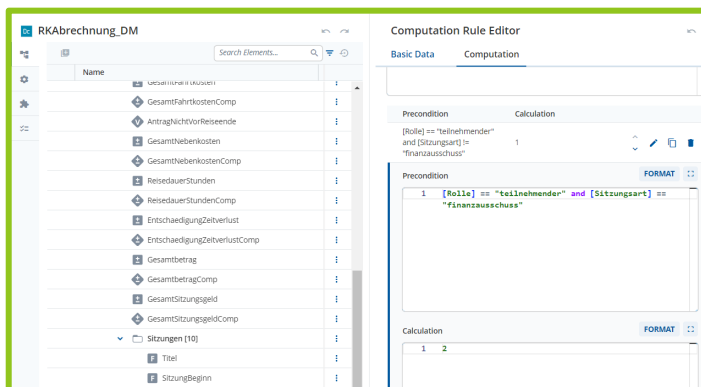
RKAbrechnung_DM

Search Elements...

Name

GesamtFahrtkosten
GesamtFahrtkostenComp
AntragNichtVorReiseende
GesamtNebenkosten
GesamtNebenkostenComp
ReisedauerStunden
ReisedauerStundenComp
EntschaedigungZeitverlust
EntschaedigungZeitverlustComp
Gesamtbetrag
GesamtbetragComp
GesamtSitzungsgeld
GesamtSitzungsgeldComp
Sitzungen [10]
Titel
SitzungBeginn

Computation Rule Editor

Basic Data
Computation

| Precondition | Calculation |
|---|---|
| [Rolle] == "teilnehmender" and [Sitzungsart] != "finanzausschuss" | 1 |

Precondition
FORMAT

1 [Rolle] == "teilnehmender" and [Sitzungsart] == "finanzausschuss"

Calculation
FORMAT

1 2